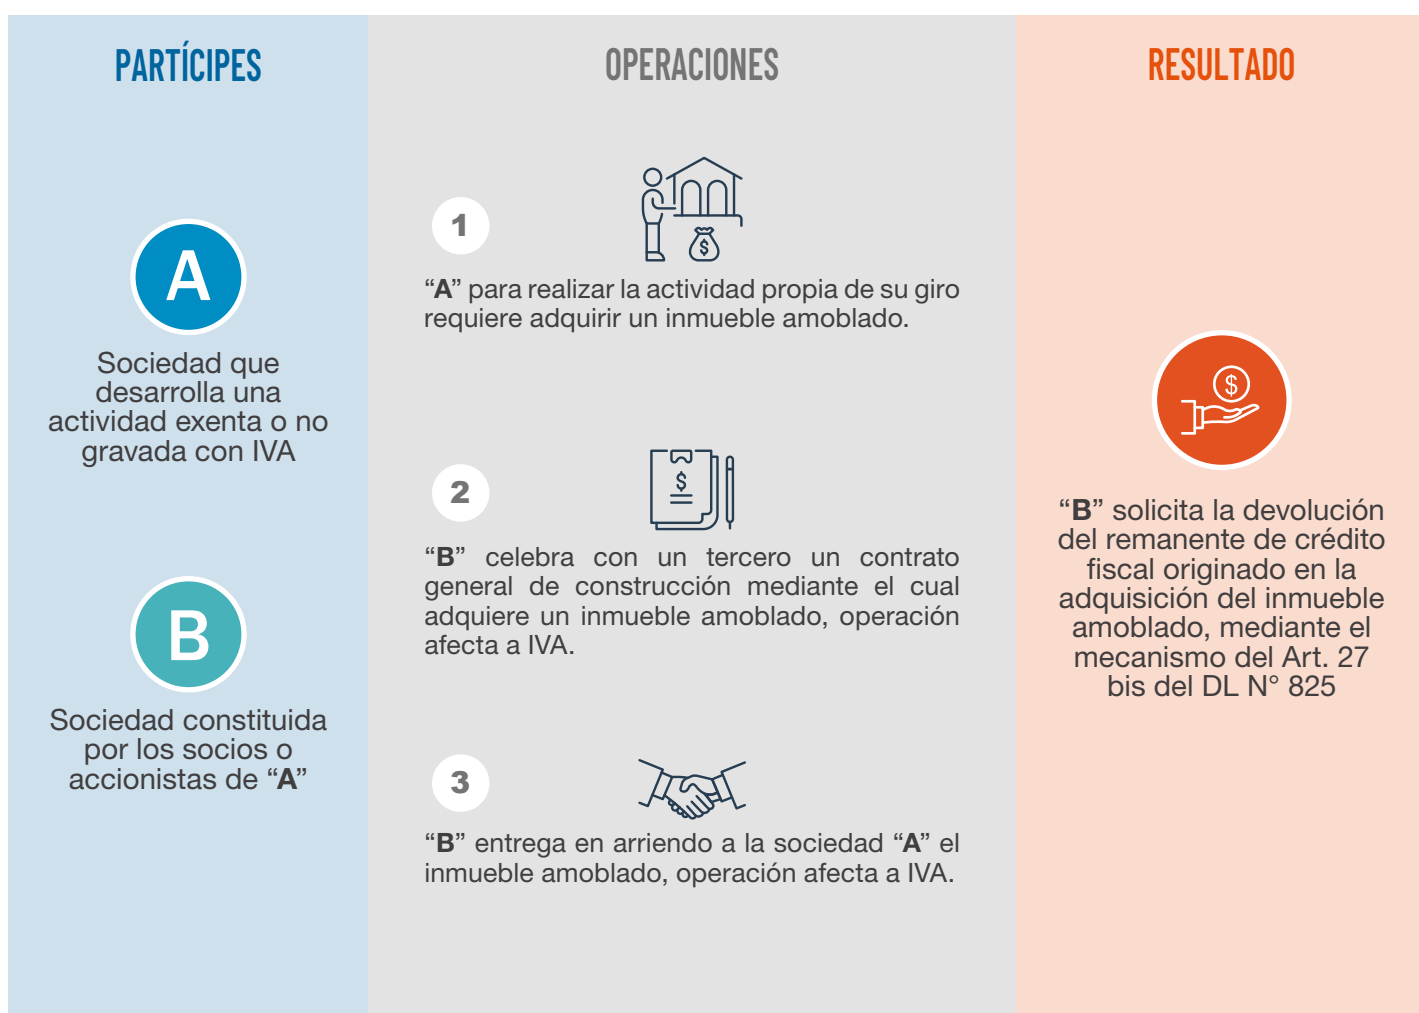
PARTÍCIPES

A

Sociedad que desarrolla una actividad exenta o no gravada con IVA

B

Sociedad constituida por los socios o accionistas de “A”

OPERACIONES

1

“A” para realizar la actividad propia de su giro requiere adquirir un inmueble amoblado.

2

“B” celebra con un tercero un contrato general de construcción mediante el cual adquiere un inmueble amoblado, operación afecta a IVA.

3

“B” entrega en arriendo a la sociedad “A” el inmueble amoblado, operación afecta a IVA.

RESULTADO

“B” solicita la devolución del remanente de crédito fiscal originado en la adquisición del inmueble amoblado, mediante el mecanismo del Art. 27 bis del DL N° 825